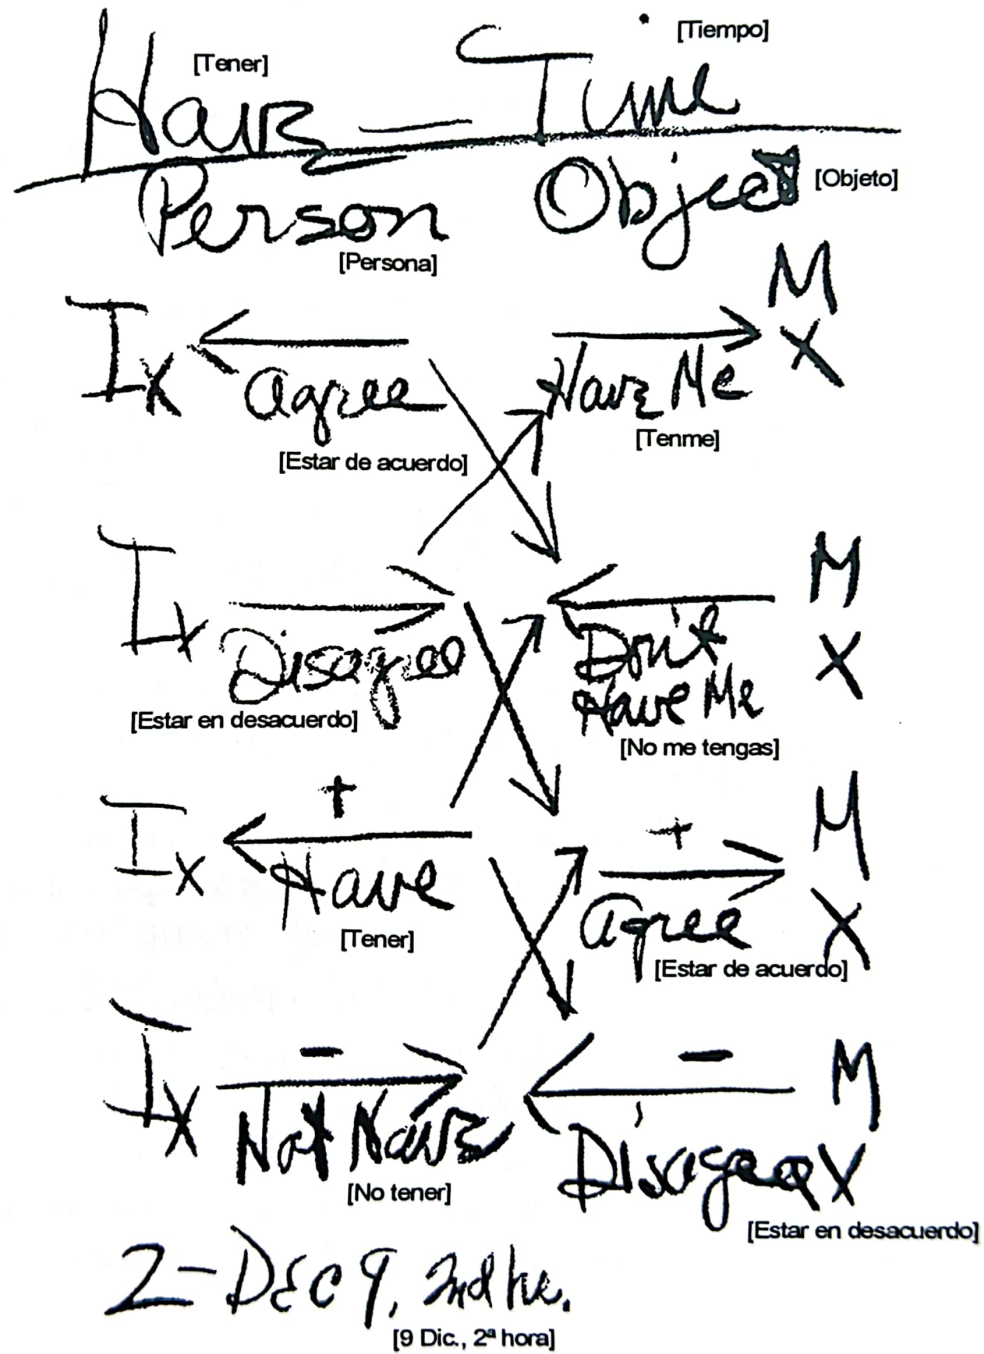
[Tener]
Have — Time [Tiempo]
Person [Persona] Object [Objeto]

Ix ← agree [Estar de acuerdo] → Have Me [Tenme] M X

Ix → Disagree [Estar en desacuerdo] ← Don't Have Me [No me tengas] M X

Ix ← + Have [Tener] → + agree [Estar de acuerdo] M X

Ix → − Not Have [No tener] ← − Disagree [Estar en desacuerdo] M X

2-DEC 9, 2nd hr.
[9 Dic., 2ª hora]